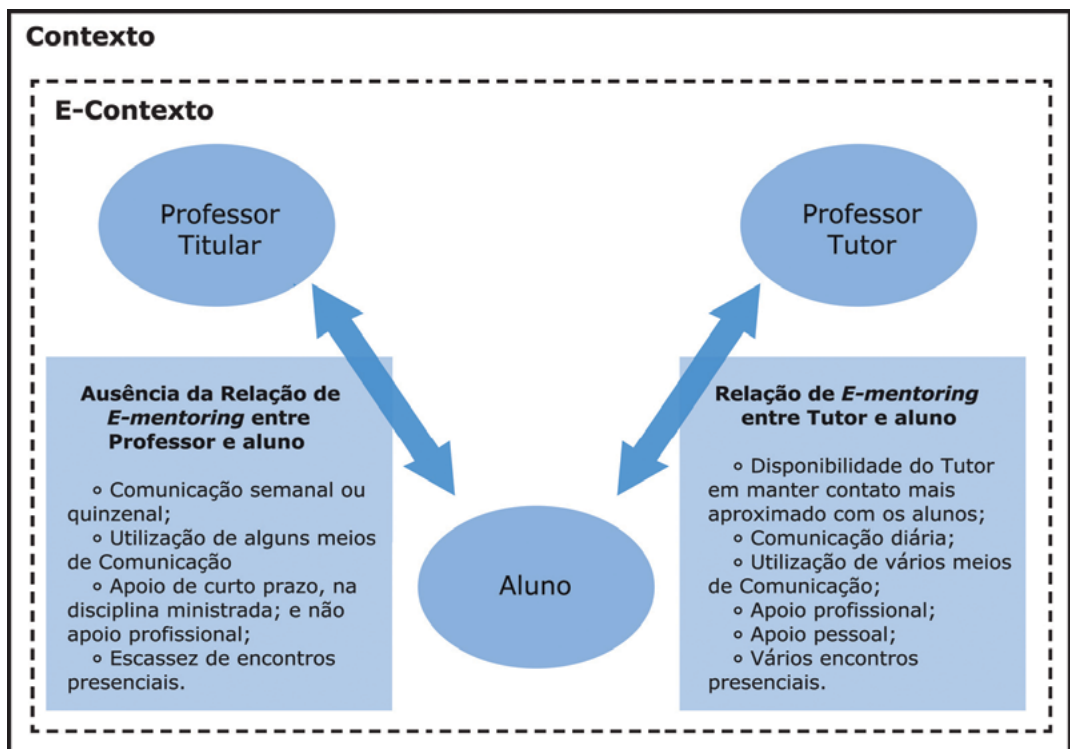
Contexto

E-Contexto

Professor Titular

Professor Tutor

Ausência da Relação de *E-mentoring* entre Professor e aluno

∘ Comunicação semanal ou quinzenal;
∘ Utilização de alguns meios de Comunicação
∘ Apoio de curto prazo, na disciplina ministrada; e não apoio profissional;
∘ Escassez de encontros presenciais.

Aluno

Relação de *E-mentoring* entre Tutor e aluno

∘ Disponibilidade do Tutor em manter contato mais aproximado com os alunos;
∘ Comunicação diária;
∘ Utilização de vários meios de Comunicação;
∘ Apoio profissional;
∘ Apoio pessoal;
∘ Vários encontros presenciais.